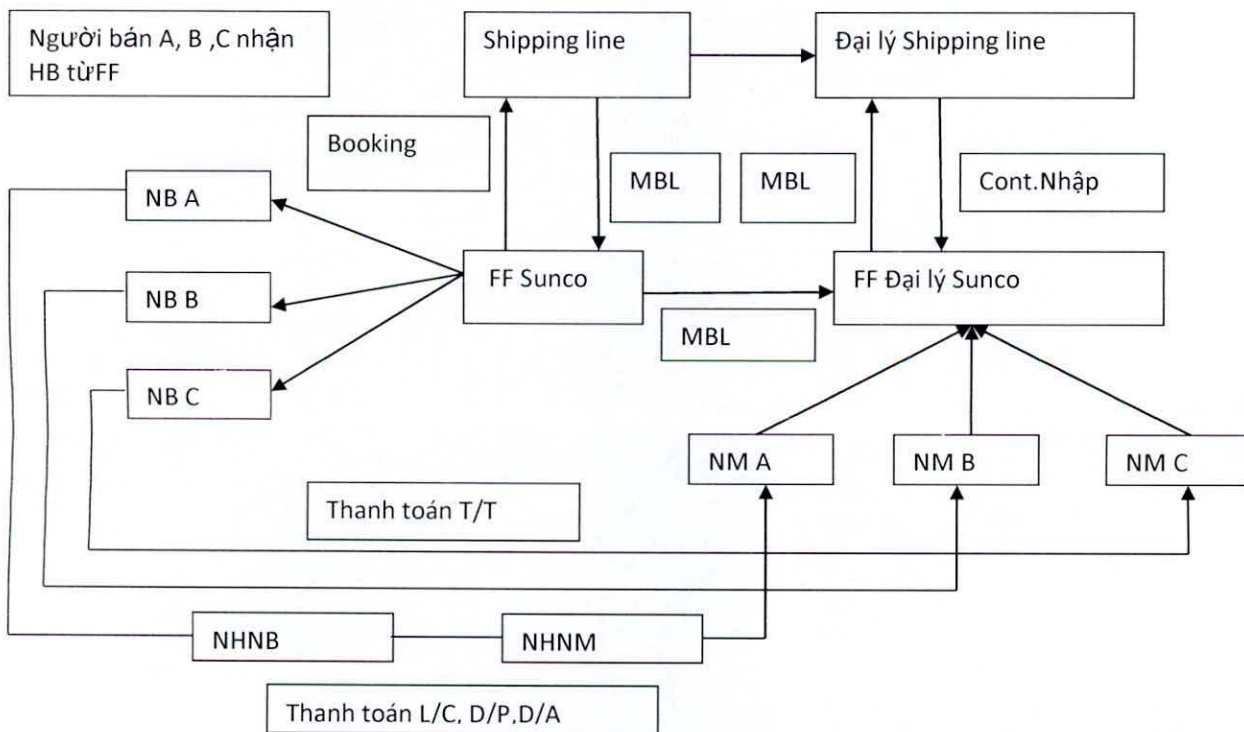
Người bán A, B ,C nhận HB từFF

Shipping line

Đại lý Shipping line

Booking

MBL

MBL

Cont.Nhập

NB A

NB B

NB C

FF Sunco

FF Đại lý Sunco

MBL

NM A

NM B

NM C

Thanh toán T/T

NHNB

NHNM

Thanh toán L/C, D/P,D/A